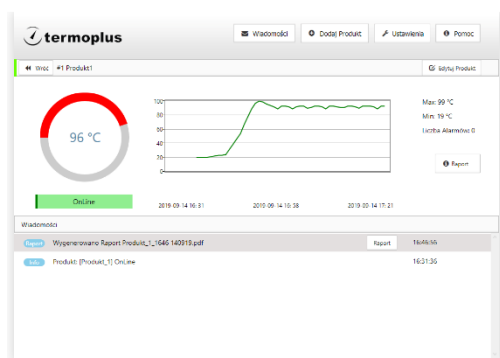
termoplus

Wiadomości
Dodaj Produkt
Ustawienia
Pomoc

Wróć
#1 Produkt1
Edytuj Produkt

96 °C

100
80
60
40
20
0

2019-03-14 16:31
2019-03-14 16:58
2019-03-14 17:21

Max: 99 °C
Min: 19 °C
Liczba Alarmów: 0

Raport

OnLine

Wiadomości

Raport
Wygenerowano Raport Produkt_1_1646 140319.pdf
Raport
16:46:56

Info
Produkt: [Produkt_1] OnLine
16:31:36